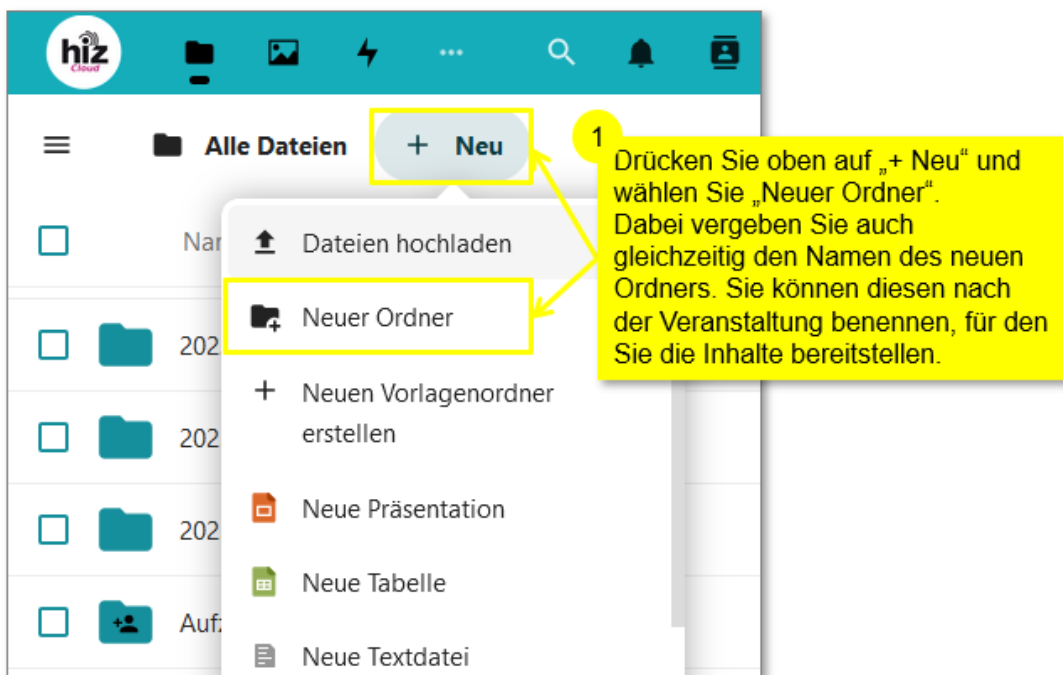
hiz Cloud

Alle Dateien

+ Neu

Nar

202

202

202

Aufz

Dateien hochladen

Neuer Ordner

+ Neuen Vorlagenordner erstellen

Neue Präsentation

Neue Tabelle

Neue Textdatei

1

Drücken Sie oben auf „+ Neu“ und wählen Sie „Neuer Ordner“.
Dabei vergeben Sie auch gleichzeitig den Namen des neuen Ordners. Sie können diesen nach der Veranstaltung benennen, für den Sie die Inhalte bereitstellen.